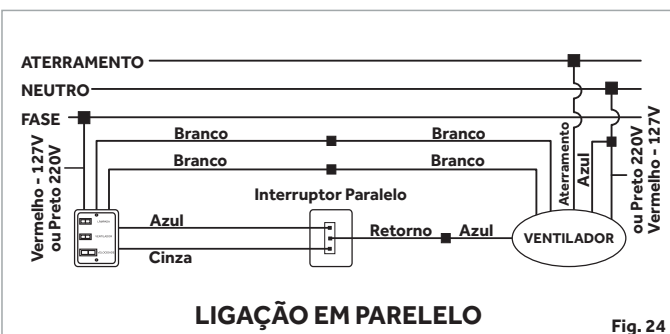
ATERRAMENTO
NEUTRO
FASE
Vermelho - 127V ou Preto 220V
Branco
Branco
Branco
Branco
Interruptor Paralelo
Azul
Cinza
Retorno
Azul
VENTILADOR
Aterramento
Azul
ou Preto 220V Vermelho - 127V
LIGAÇÃO EM PARELELO
Fig. 24